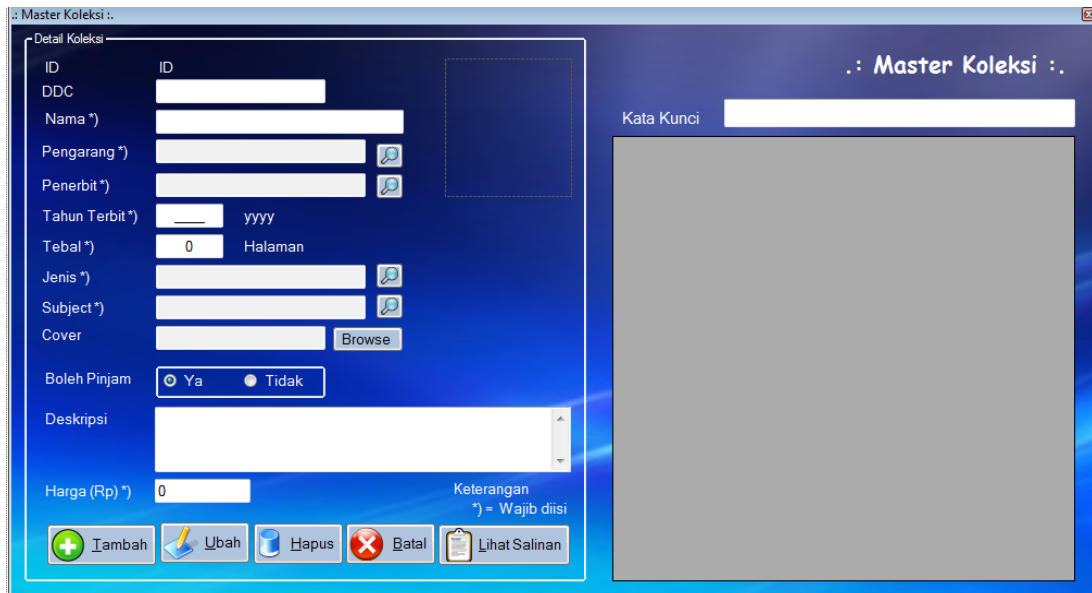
.: Master Koleksi :.

Detail Koleksi

ID ID

DDC

Nama *)

Pengarang *)

Penerbit *)

Tahun Terbit *) ____ yyyy

Tebal *) 0 Halaman

Jenis *)

Subject *)

Cover Browse

Boleh Pinjam Ya Tidak

Deskripsi

Harga (Rp) *) 0

Keterangan
*) = Wajib diisi

Tambah Ubah Hapus Batal Lihat Salinan

.: Master Koleksi :.

Kata Kunci